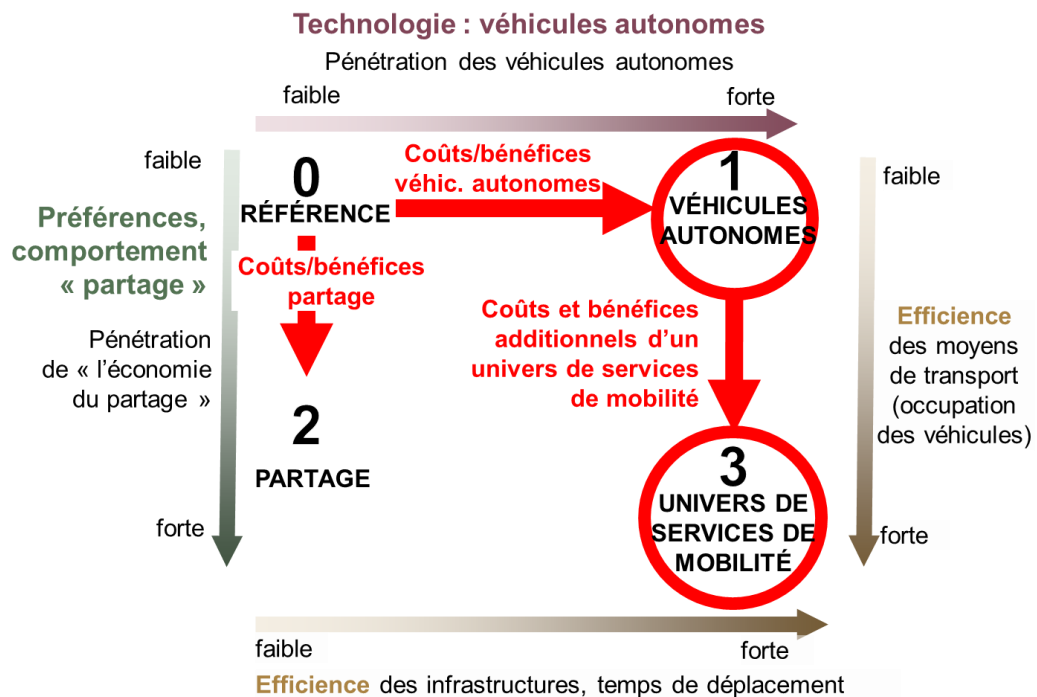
Technologie : véhicules autonomes

Pénétration des véhicules autonomes

faible

forte

faible

Préférences, comportement « partage »

Pénétration de « l'économie du partage »

forte

0
RÉFÉRENCE

Coûts/bénéfices véhic. autonomes

1
VÉHICULES AUTONOMES

Coûts/bénéfices partage

2
PARTAGE

Coûts et bénéfices additionnels d'un univers de services de mobilité

3
UNIVERS DE SERVICES DE MOBILITÉ

faible

Efficience des moyens de transport (occupation des véhicules)

forte

faible

forte

Efficience des infrastructures, temps de déplacement